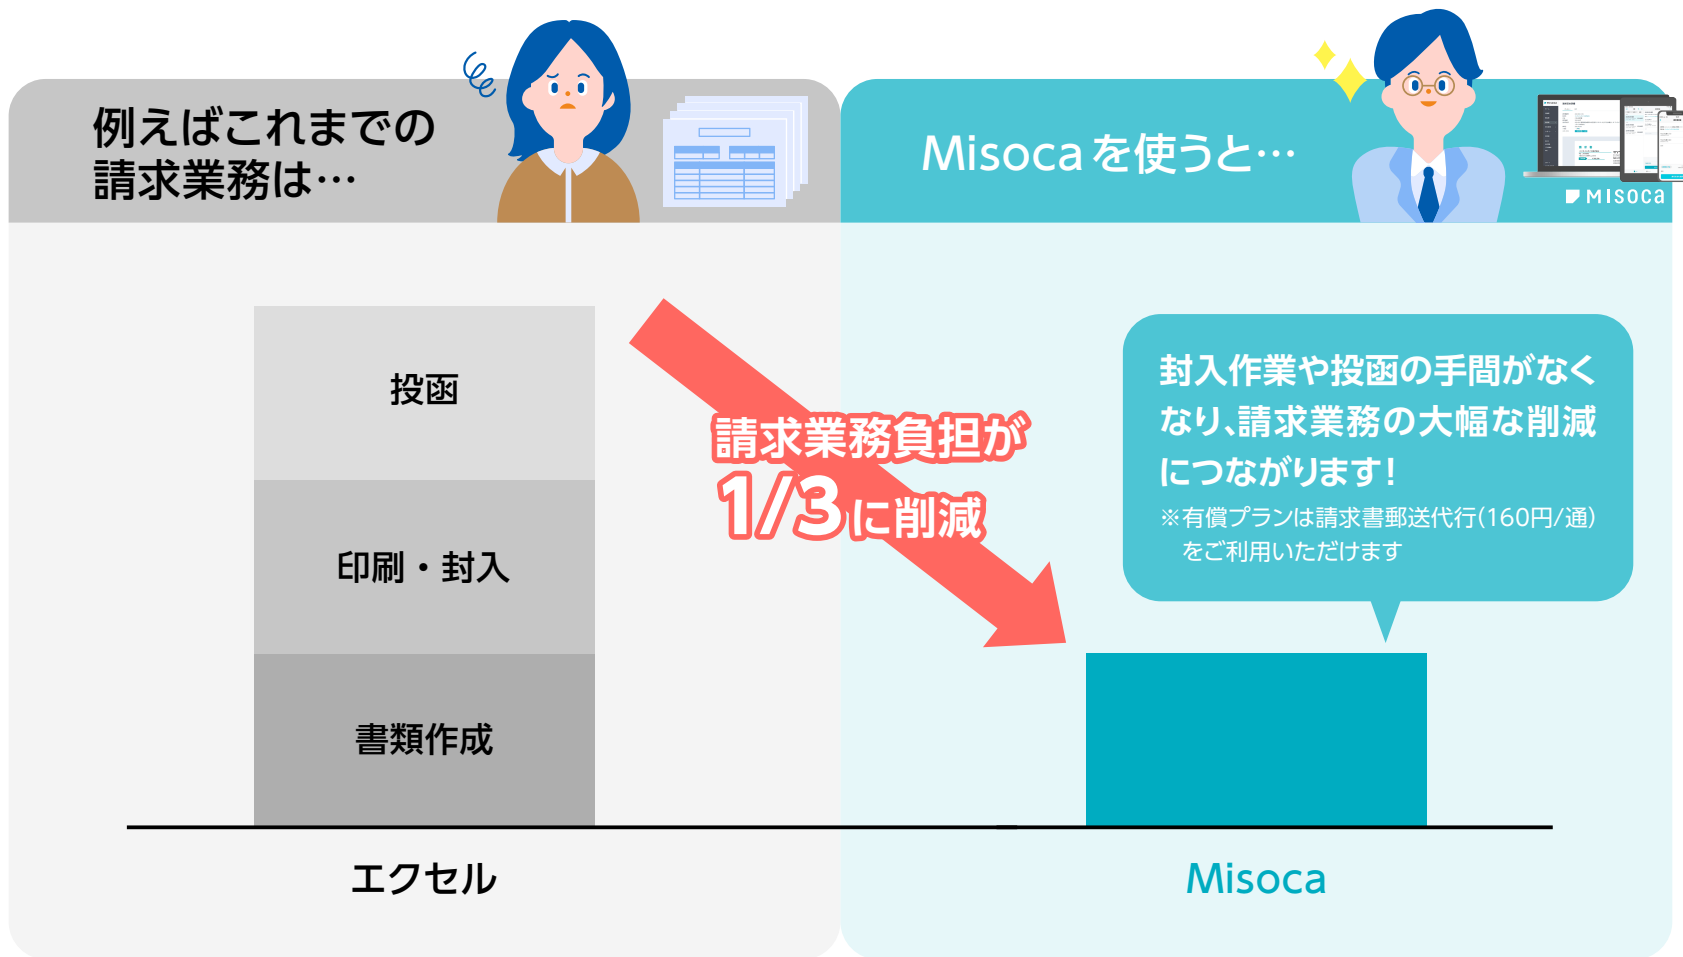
例えばこれまでの
請求業務は…

Misocaを使うと…

MISOCA

投函

印刷・封入

書類作成

請求業務負担が
1/3に削減

封入作業や投函の手間がなくなり、請求業務の大幅な削減につながります！
※有償プランは請求書郵送代行(160円/通)をご利用いただけます

エクセル

Misoca